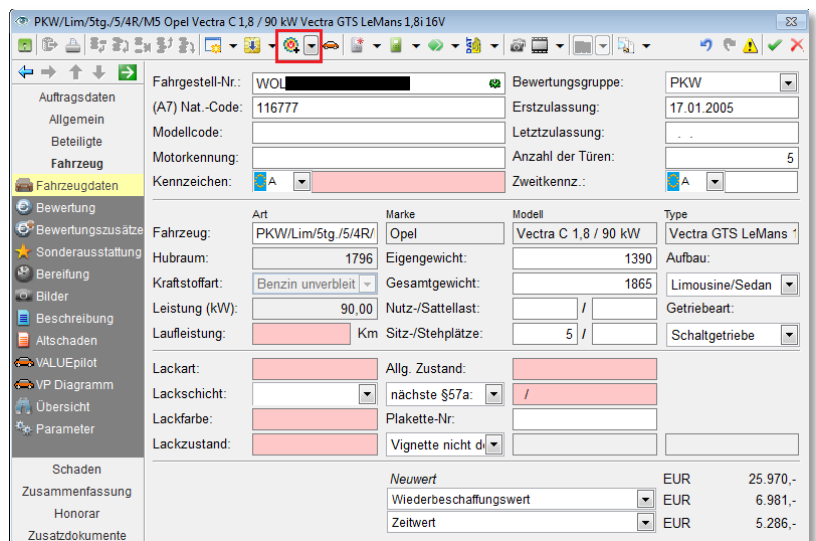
PKW/Lim/5tg./5/4R/M5 Opel Vectra C 1,8 / 90 kW Vectra GTS LeMans 1,8i 16V

Auftragsdaten
Allgemein
Beteiligte
Fahrzeug
Fahrzeugdaten
Bewertung
Bewertungszusätze
Sonderausstattung
Bereifung
Bilder
Beschreibung
Altschaden
VALUEpilot
VP Diagramm
Übersicht
Parameter
Schaden
Zusammenfassung
Honorar
Zusatzdokumente

Fahrgestell-Nr.: WOL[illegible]
Bewertungsgruppe: PKW
(A7) Nat.-Code: 116777
Erstzulassung: 17.01.2005
Modellcode:
Letztzulassung: . .
Motorkennung:
Anzahl der Türen: 5
Kennzeichen: A
Zweitkennz.: A

| | Art | Marke | Modell | Type |
|---|---|---|---|---|
| Fahrzeug: | PKW/Lim/5tg./5/4R/ | Opel | Vectra C 1,8 / 90 kW | Vectra GTS LeMans 1 |

Hubraum: 1796
Eigengewicht: 1390
Aufbau:
Kraftstoffart: Benzin unverbleit
Gesamtgewicht: 1865
Limousine/Sedan
Leistung (kW): 90,00
Nutz-/Sattellast: /
Getriebeart:
Laufleistung: Km
Sitz-/Stehplätze: 5 /
Schaltgetriebe

Lackart:
Allg. Zustand:
Lackschicht:
nächste §57a: /
Lackfarbe:
Plakette-Nr:
Lackzustand:
Vignette nicht de

Neuwert EUR 25.970,-
Wiederbeschaffungswert EUR 6.981,-
Zeitwert EUR 5.286,-